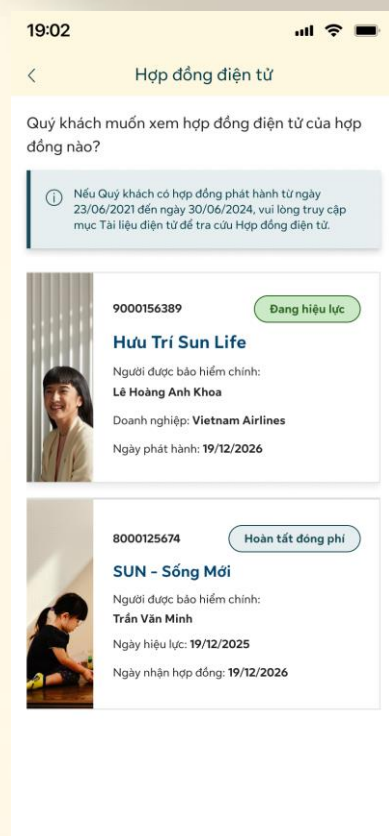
19:02

<

Hợp đồng điện tử

Quý khách muốn xem hợp đồng điện tử của hợp đồng nào?

Nếu Quý khách có hợp đồng phát hành từ ngày 23/06/2021 đến ngày 30/06/2024, vui lòng truy cập mục Tài liệu điện tử để tra cứu Hợp đồng điện tử.

9000156389

Đang hiệu lực

Hưu Trí Sun Life

Người được bảo hiểm chính:

Lê Hoàng Anh Khoa

Doanh nghiệp: Vietnam Airlines

Ngày phát hành: 19/12/2026

8000125674

Hoàn tất đóng phí

SUN - Sống Mới

Người được bảo hiểm chính:

Trần Văn Minh

Ngày hiệu lực: 19/12/2025

Ngày nhận hợp đồng: 19/12/2026